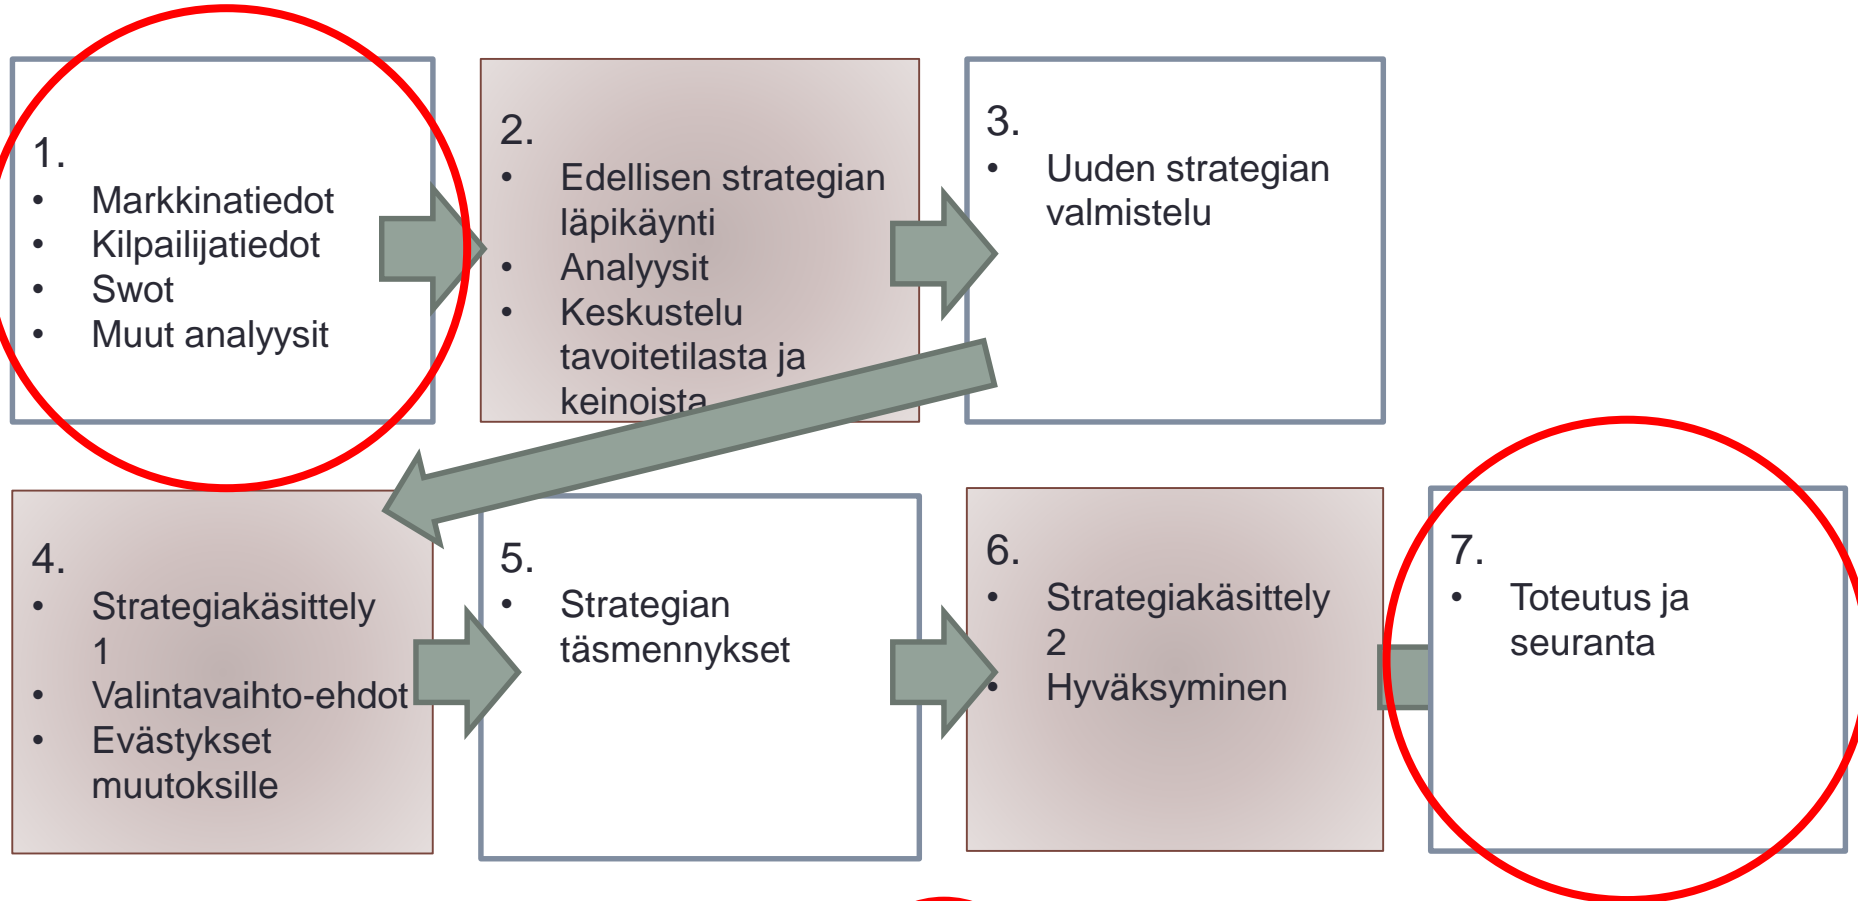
1.
• Markkinatiedot
• Kilpailijatiedot
• Swot
• Muut analyysit

2.
• Edellisen strategian läpikäynti
• Analyysit
• Keskustelu tavoitetilasta ja keinoista

3.
• Uuden strategian valmistelu

4.
• Strategiakäsittely 1
• Valintavaihto-ehdot
• Evästykset muutoksille

5.
• Strategian täsmennykset

6.
• Strategiakäsittely 2
• Hyväksyminen

7.
• Toteutus ja seuranta